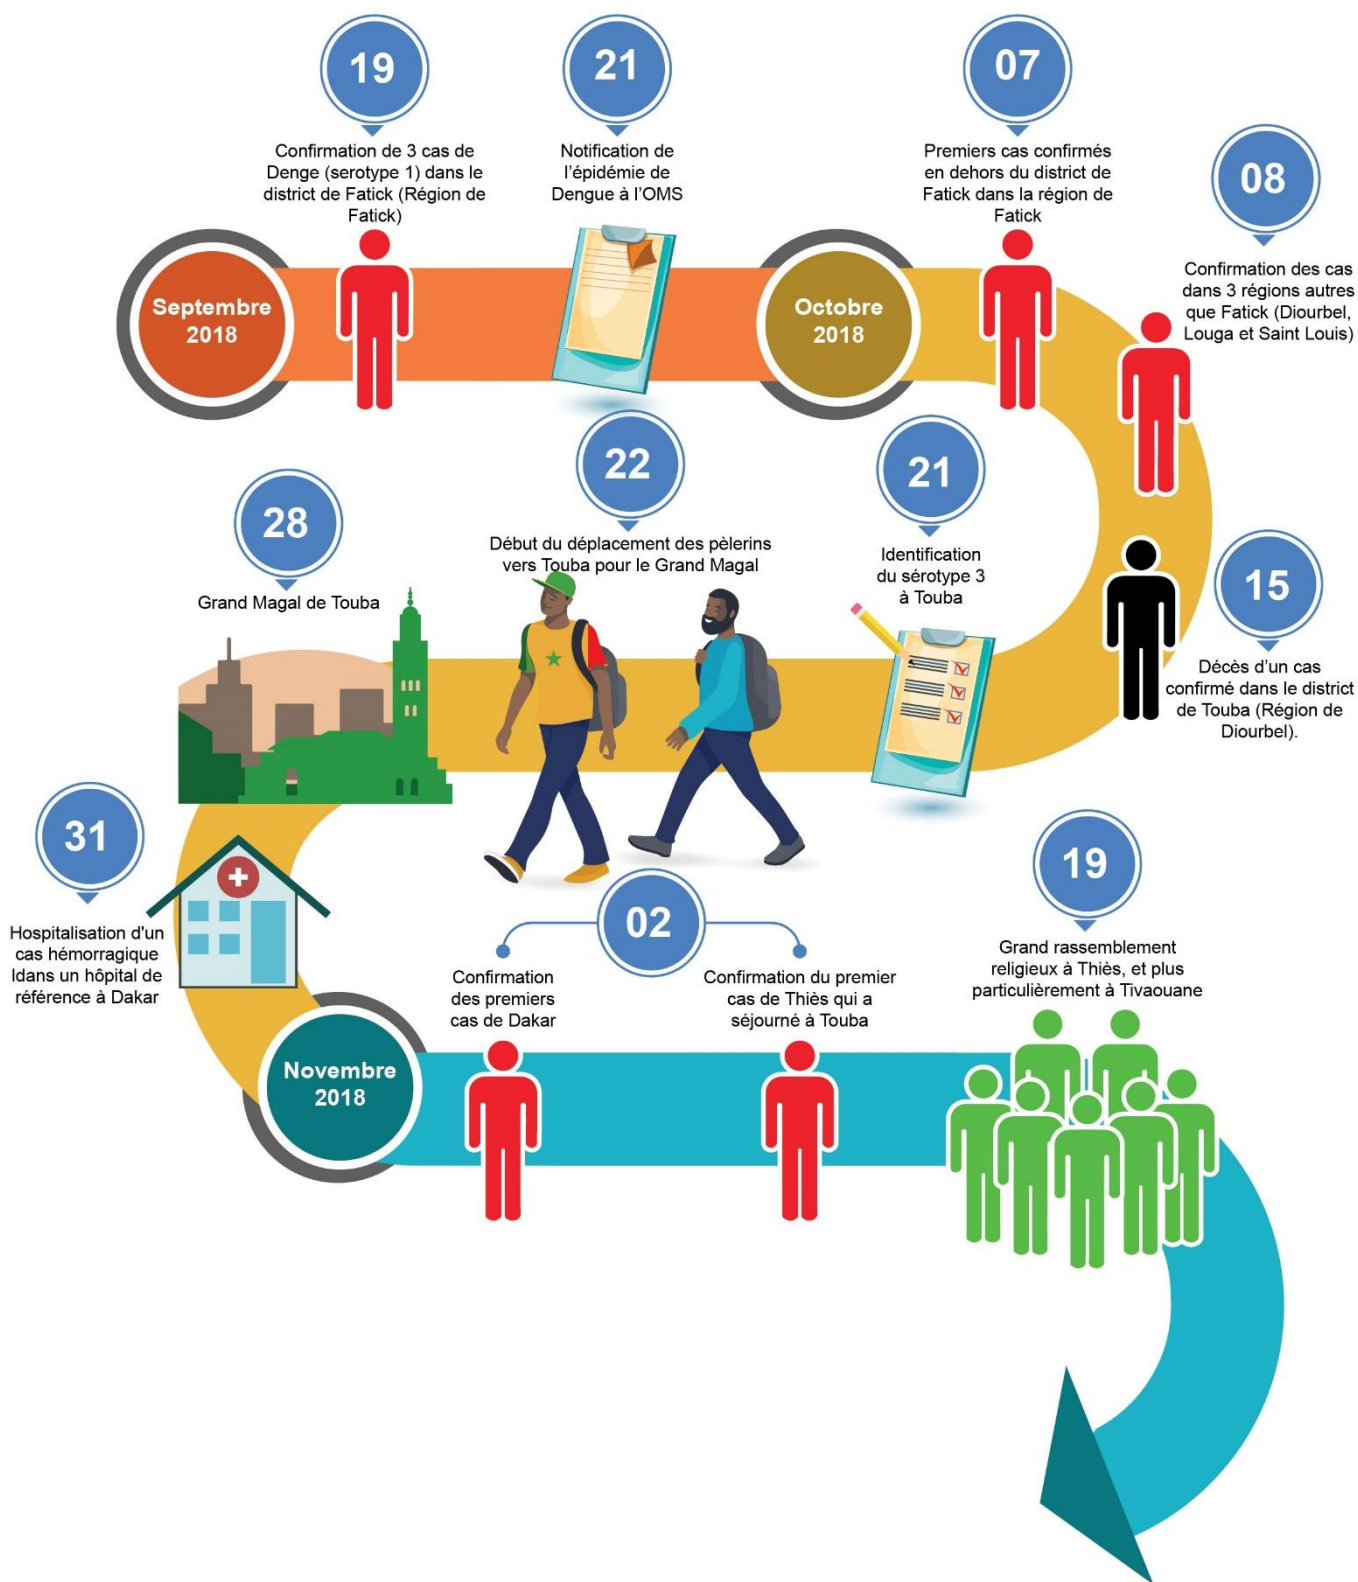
Septembre 2018

19

Confirmation de 3 cas de Denge (serotype 1) dans le district de Fatick (Région de Fatick)

21

Notification de l'épidémie de Dengue à l'OMS

Octobre 2018

07

Premiers cas confirmés en dehors du district de Fatick dans la région de Fatick

08

Confirmation des cas dans 3 régions autres que Fatick (Diourbel, Louga et Saint Louis)

28

Grand Magal de Touba

22

Début du déplacement des pèlerins vers Touba pour le Grand Magal

21

Identification du sérotype 3 à Touba

15

Décès d'un cas confirmé dans le district de Touba (Région de Diourbel).

31

Hospitalisation d'un cas hémorragique Idans un hôpital de référence à Dakar

02

Confirmation des premiers cas de Dakar

Confirmation du premier cas de Thiès qui a séjourné à Touba

19

Grand rassemblement religieux à Thiès, et plus particulièrement à Tivaouane

Novembre 2018